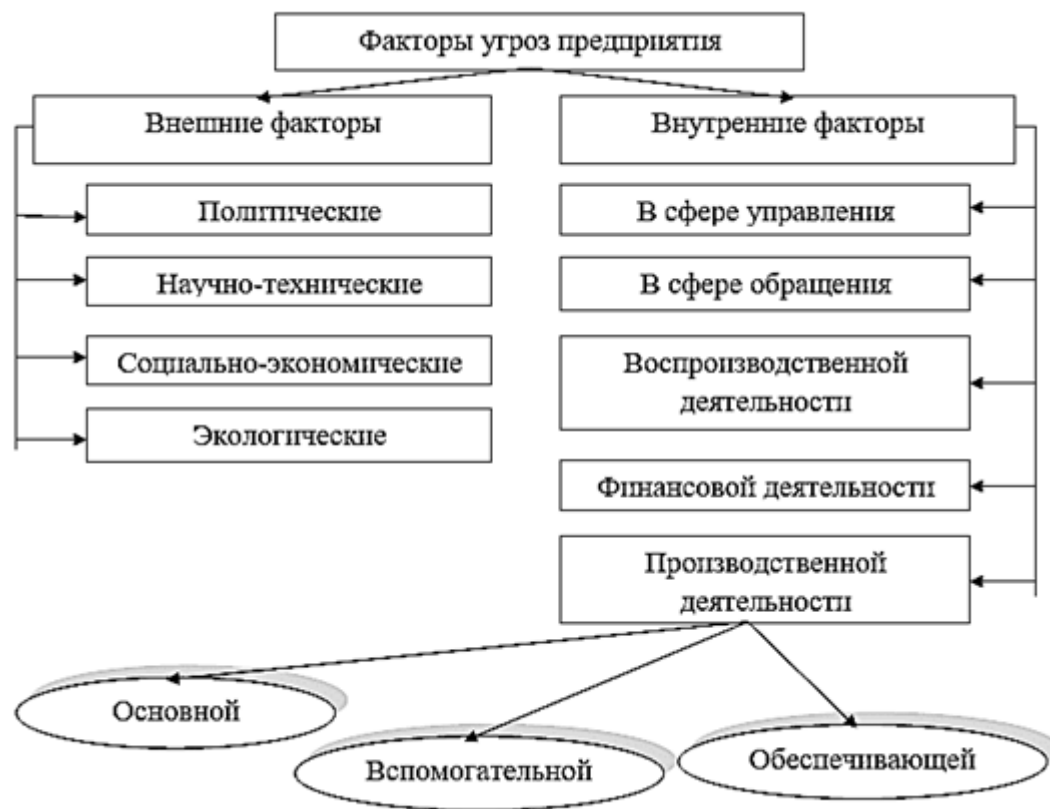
Факторы угроз предприятия

Внешние факторы

Политические

Научно-технические

Социально-экономические

Экологические

Внутренние факторы

В сфере управления

В сфере обращения

Воспроизводственной деятельности

Финансовой деятельности

Производственной деятельности

Основной

Вспомогательной

Обеспечивающей